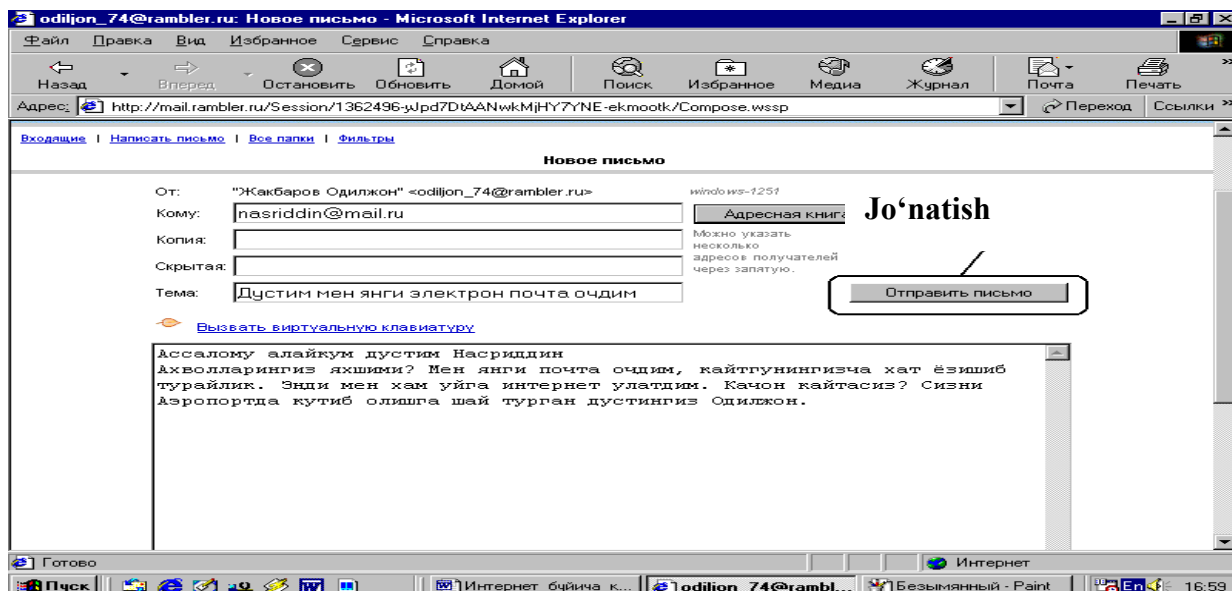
odiljon_74@rambler.ru: Новое письмо - Microsoft Internet Explorer

Файл Правка Вид Избранное Сервис Справка

Назад Вперед Остановить Обновить Домой Поиск Избранное Медиа Журнал Почта Печать

Адрес: http://mail.rambler.ru/Session/1362496-yJpd7DtAANwkMjHY7YNE-ekmootk/Compose.wssp Переход Ссылки

Входящие | Написать письмо | Все папки | Фильтры

Новое письмо

От: "Жакбаров Одилжон" <odiljon_74@rambler.ru> windows-1251

Кому: nasriddin@mail.ru Адресная книга

Копия:

Скрытая:

Можно указать несколько адресов получателей через запятую.

Тема: Дустим мен янги электрон почта очдим

Jo'natish

Отправить письмо

Вызвать виртуальную клавиатуру

Ассалому алайкум дустим Насриддин
Ахволларингиз яхшими? Мен янги почта очдим, кайтгунингизча хат ёзишиб турайлик. Энди мен хам уйга интернет улатдим. Качон кайтасиз? Сизни Аэропортда кутиб олишга шай турган дустингиз Одилжон.

Готово Интернет

Пуск Интернет бўйича к... odiljon_74@rambl... Безымянный - Paint En 16:59